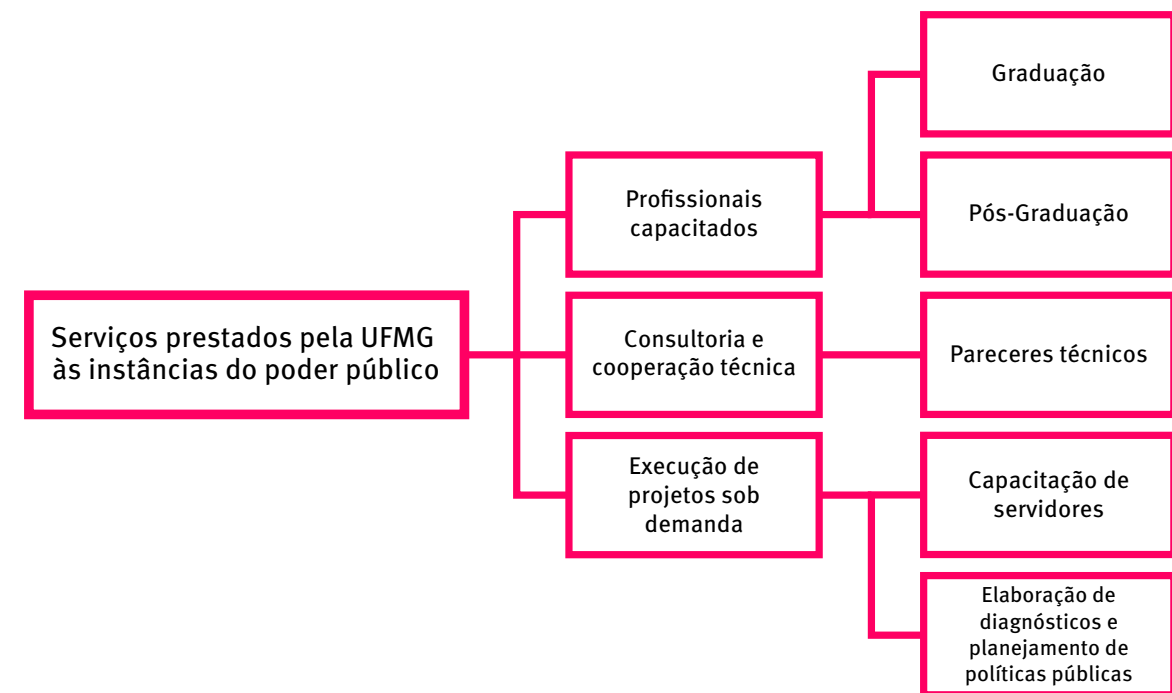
Serviços prestados pela UFMG às instâncias do poder público

Profissionais capacitados

Graduação

Pós-Graduação

Consultoria e cooperação técnica

Pareceres técnicos

Execução de projetos sob demanda

Capacitação de servidores

Elaboração de diagnósticos e planejamento de políticas públicas